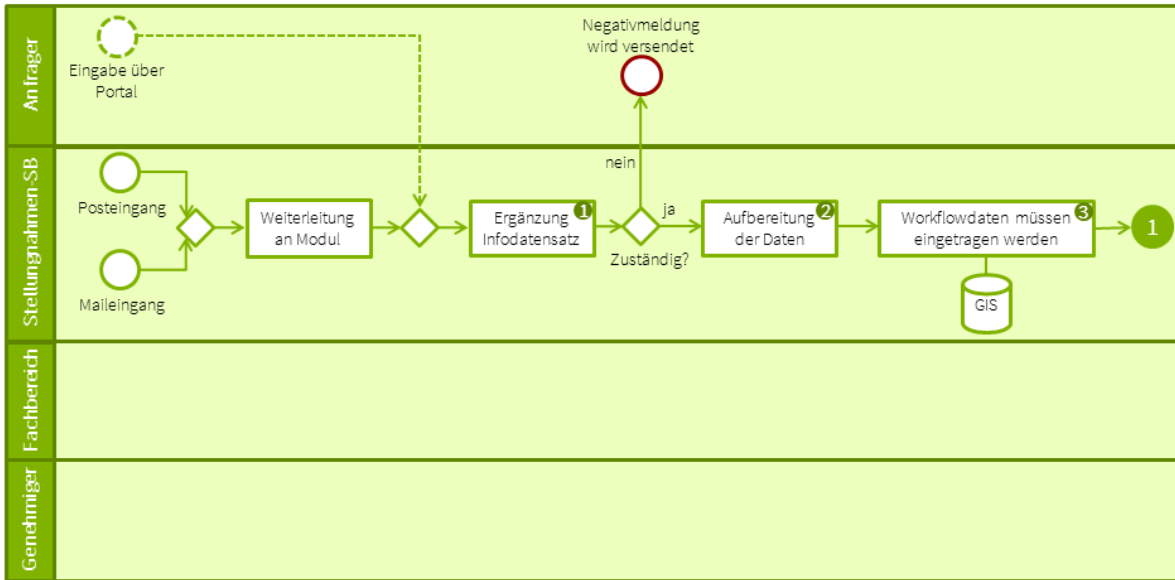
Anfrager

Eingabe über Portal

Negativmeldung wird versendet

Stellungnahmen-SB

nein

Posteingang

Weiterleitung an Modul

Ergänzung Infodatensatz 1

ja

Zuständig?

Aufbereitung der Daten 2

Workflowdaten müssen eingetragen werden 3

1

Maileingang

GIS

Fachbereich

Genehmiger